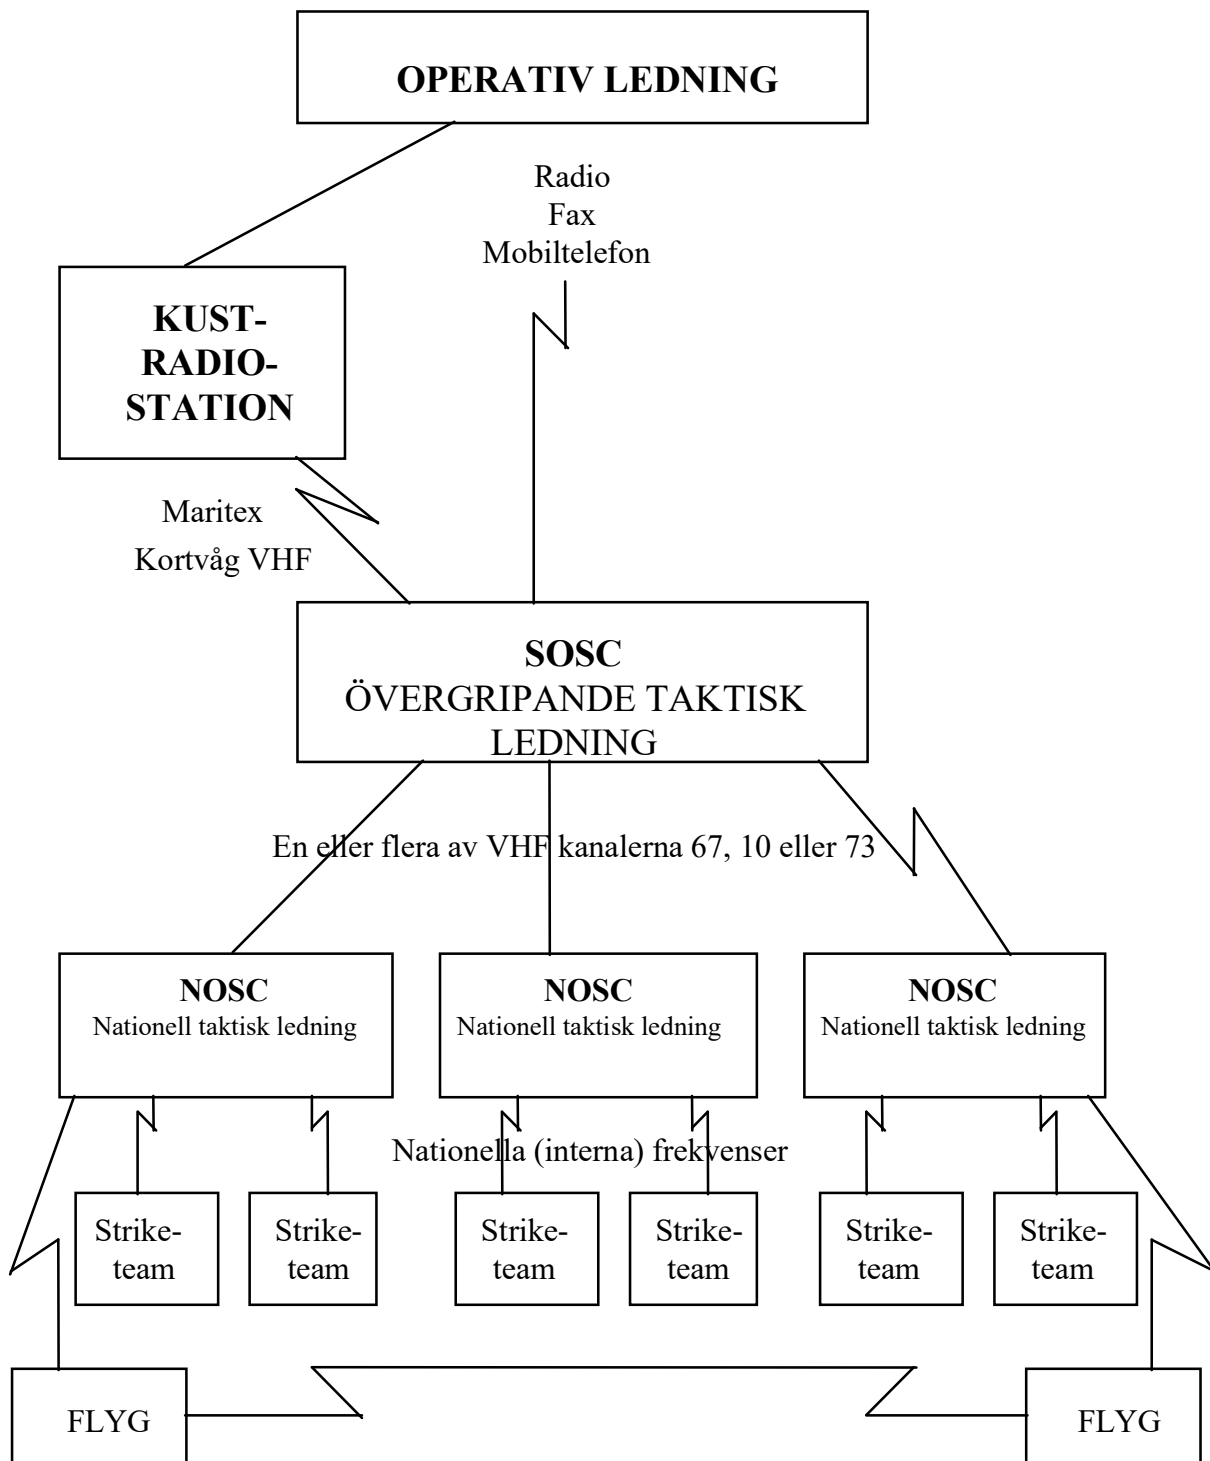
**OPERATIV LEDNING**

Radio
Fax
Mobiltelefon

**KUST-RADIO-STATION**

Maritex
Kortvåg VHF

**SOSC**
ÖVERGRIPANDE TAKTISK LEDNING

En eller flera av VHF kanalerna 67, 10 eller 73

**NOSC**
Nationell taktisk ledning

**NOSC**
Nationell taktisk ledning

**NOSC**
Nationell taktisk ledning

Nationella (interna) frekvenser

Strike-team

Strike-team

Strike-team

Strike-team

Strike-team

Strike-team

FLYG

FLYG